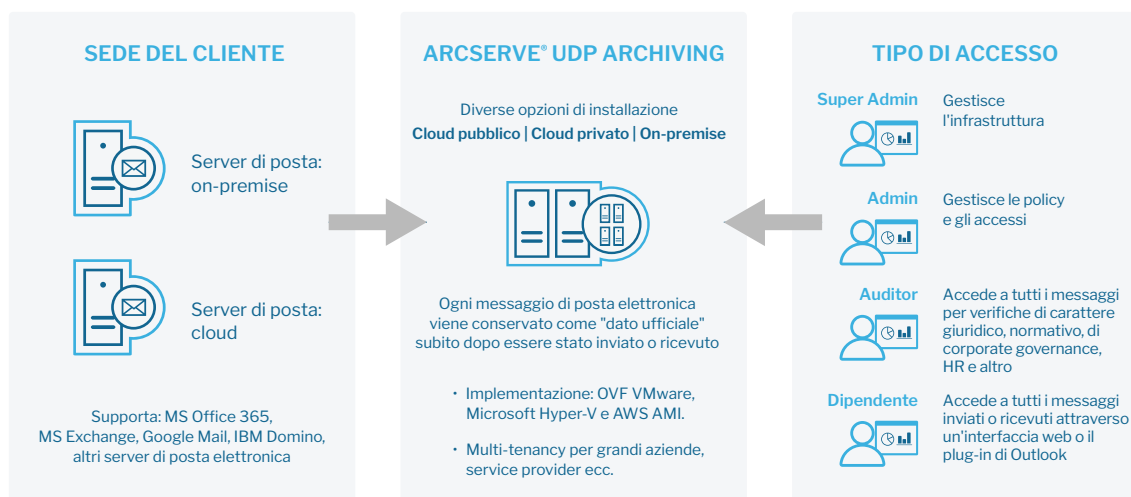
SEDE DEL CLIENTE

Server di posta: on-premise

Server di posta: cloud

Supporta: MS Office 365, MS Exchange, Google Mail, IBM Domino, altri server di posta elettronica

ARCSERVE® UDP ARCHIVING

Diverse opzioni di installazione
Cloud pubblico | Cloud privato | On-premise

Ogni messaggio di posta elettronica viene conservato come "dato ufficiale" subito dopo essere stato inviato o ricevuto

• Implementazione: OVF VMware, Microsoft Hyper-V e AWS AMI.

• Multi-tenancy per grandi aziende, service provider ecc.

TIPO DI ACCESSO

Super Admin
Gestisce l'infrastruttura

Admin
Gestisce le policy e gli accessi

Auditor
Accede a tutti i messaggi per verifiche di carattere giuridico, normativo, di corporate governance, HR e altro

Dipendente
Accede a tutti i messaggi inviati o ricevuti attraverso un'interfaccia web o il plug-in di Outlook